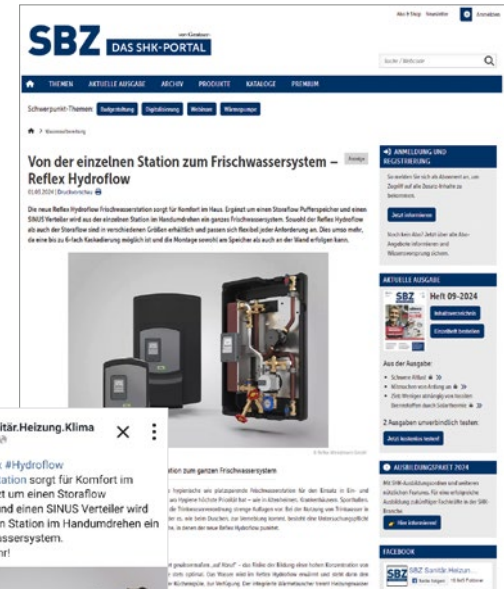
SBZ von Gentner
DAS SHK-PORTAL

Abo & Shop Newsletter Anmelden

Suche / Webcode

THEMEN AKTUELLE AUSGABE ARCHIV PRODUKTE KATALOGE PREMIUM

Schwerpunkt-Themen Badgestaltung Digitalisierung Webinare Wärmepumpe

Wassererwärmung

Von der einzelnen Station zum Frischwassersystem – Reflex Hydroflow

Anzeige

01.03.2024 | Druckansicht

Die neue Reflex Hydroflow Frischwasserstation sorgt für Komfort im Haus. Ergänzt um einen Storaflow Pufferspeicher und einen SINUS Verteiler wird aus der einzelnen Station im Handumdrehen ein ganzes Frischwassersystem. Sowohl der Reflex Hydroflow als auch der Storaflow sind in verschiedenen Größen erhältlich und passen sich flexibel jeder Anforderung an. Dies umso mehr, da eine bis zu 6-fach Kaskadierung möglich ist und die Montage sowohl am Speicher als auch an der Wand erfolgen kann.

© Reflex Winkelmann GmbH

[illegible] zum ganzen Frischwassersystem

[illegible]

ANMELDUNG UND REGISTRIERUNG

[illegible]

Jetzt informieren

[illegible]

AKTUELLE AUSGABE

SBZ Heft 09-2024

Inhaltsverzeichnis

Einzelheft bestellen

Aus der Ausgabe:

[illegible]

2 Ausgaben unverbindlich testen:

Jetzt kostenlos testen!

AUSBILDUNGSPAKET 2024

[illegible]

Hier informieren!

FACEBOOK

SBZ Sanitär.Heizun...

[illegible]

itär.Heizung.Klima

#Hydroflow
ation sorgt für Komfort im
rt um einen Storaflow
und einen SINUS Verteiler wird
n Station im Handumdrehen ein
assersystem.
hr!